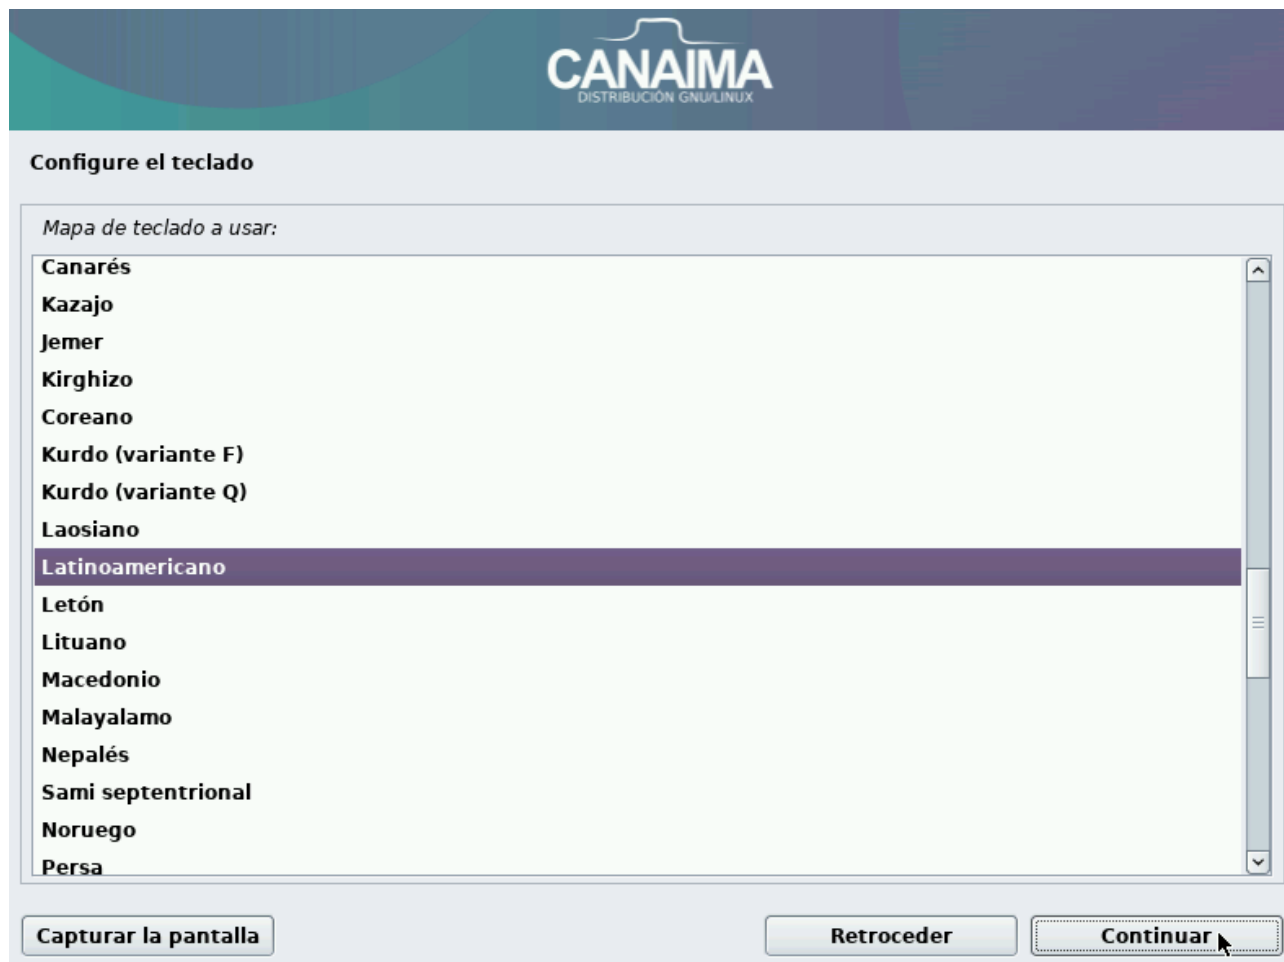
CANAIMA
DISTRIBUCIÓN GNU/LINUX

Configure el teclado

Mapa de teclado a usar:

Canarés
Kazajo
Jemer
Kirghizo
Coreano
Kurdo (variante F)
Kurdo (variante Q)
Laosiano
Latinoamericano
Letón
Lituano
Macedonio
Malayalamo
Nepalés
Sami septentrional
Noruego
Persa

Capturar la pantalla
Retroceder
Continuar